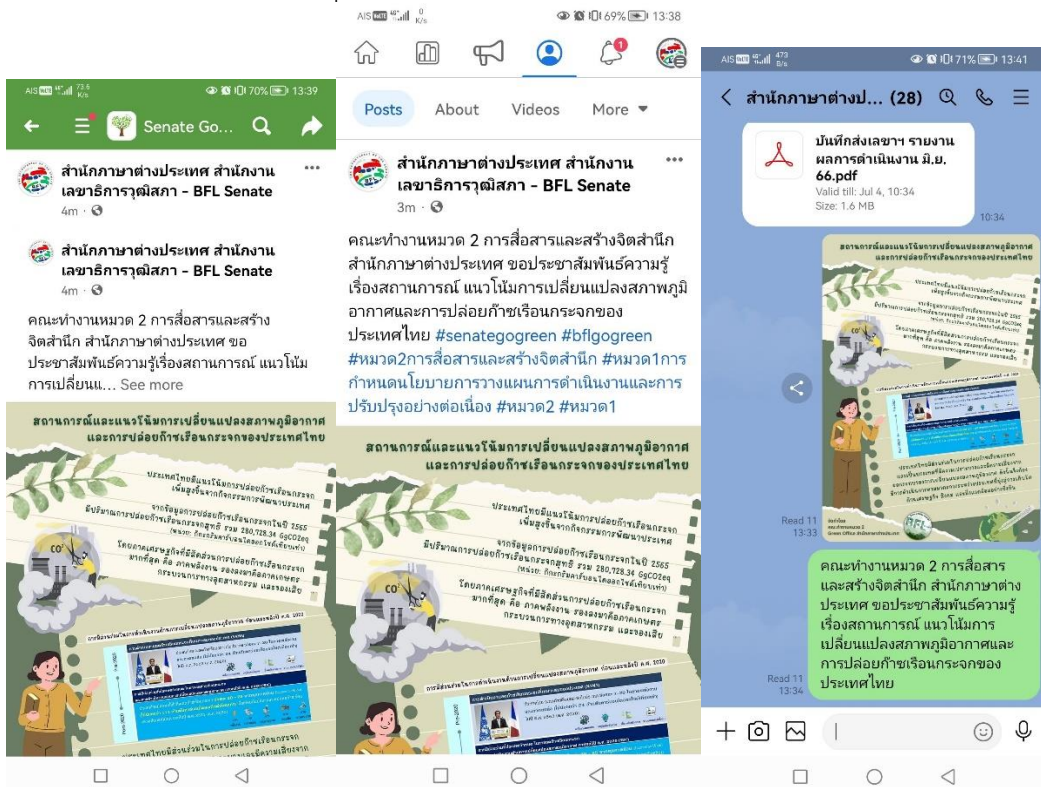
AIS 4G 73.6 K/s 70% 13:39

Senate Go...

สำนักภาษาต่างประเทศ สำนักงานเลขาธิการวุฒิสภา - BFL Senate
4m ·

สำนักภาษาต่างประเทศ สำนักงานเลขาธิการวุฒิสภา - BFL Senate
4m ·

คณะทำงานหมวด 2 การสื่อสารและสร้างจิตสำนึก สำนักภาษาต่างประเทศ ขอประชาสัมพันธ์ความรู้เรื่องสถานการณ์ แนวโน้มการเปลี่ยนแ... See more

สถานการณ์และแนวโน้มการเปลี่ยนแปลงสภาพภูมิอากาศและการปล่อยก๊าซเรือนกระจกของประเทศไทย

ประเทศไทยมีแนวโน้มการปล่อยก๊าซเรือนกระจกเพิ่มสูงขึ้นจากกิจกรรมการพัฒนาประเทศ

จากข้อมูลการปล่อยก๊าซเรือนกระจกในปี 2565 มีปริมาณการปล่อยก๊าซเรือนกระจกสุทธิ รวม 280,728.34 GgCO2eq

โดยภาคเศรษฐกิจที่มีสัดส่วนการปล่อยก๊าซเรือนกระจกมากที่สุด คือ ภาคพลังงาน รองลงมาคือภาคเกษตร กระบวนการทางอุตสาหกรรม และของเสีย

AIS 4G 0 K/s 69% 13:38

Posts About Videos More

สำนักภาษาต่างประเทศ สำนักงานเลขาธิการวุฒิสภา - BFL Senate
3m ·

คณะทำงานหมวด 2 การสื่อสารและสร้างจิตสำนึก สำนักภาษาต่างประเทศ ขอประชาสัมพันธ์ความรู้เรื่องสถานการณ์ แนวโน้มการเปลี่ยนแปลงสภาพภูมิอากาศและการปล่อยก๊าซเรือนกระจกของประเทศไทย #senategogreen #bflgogreen #หมวด2การสื่อสารและสร้างจิตสำนึก #หมวด1การกำหนดนโยบายการวางแผนการดำเนินงานและการปรับปรุงอย่างต่อเนื่อง #หมวด2 #หมวด1

สถานการณ์และแนวโน้มการเปลี่ยนแปลงสภาพภูมิอากาศและการปล่อยก๊าซเรือนกระจกของประเทศไทย

AIS 4G 473 B/s 71% 13:41

สำนักภาษาต่างป... (28)

บันทึกส่งเลขาฯ รายงานผลการดำเนินงาน มิ.ย. 66.pdf
Valid till: Jul 4, 10:34
Size: 1.6 MB
10:34

Read 11
13:33

คณะทำงานหมวด 2 การสื่อสารและสร้างจิตสำนึก สำนักภาษาต่างประเทศ ขอประชาสัมพันธ์ความรู้เรื่องสถานการณ์ แนวโน้มการเปลี่ยนแปลงสภาพภูมิอากาศและการปล่อยก๊าซเรือนกระจกของประเทศไทย
Read 11
13:34